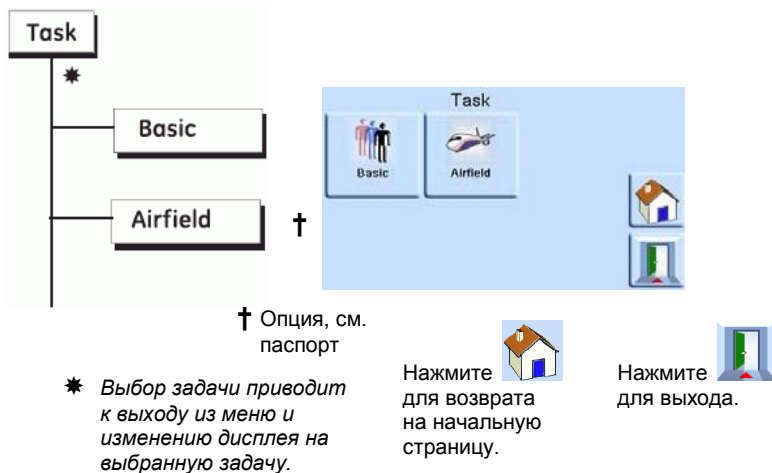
Task

✸

Basic

Airfield †

Task

Basic

Airfield

† Опция, см. паспорт

✸ Выбор задачи приводит к выходу из меню и изменению дисплея на выбранную задачу.

Нажмите для возврата на начальную страницу.

Нажмите для выхода.